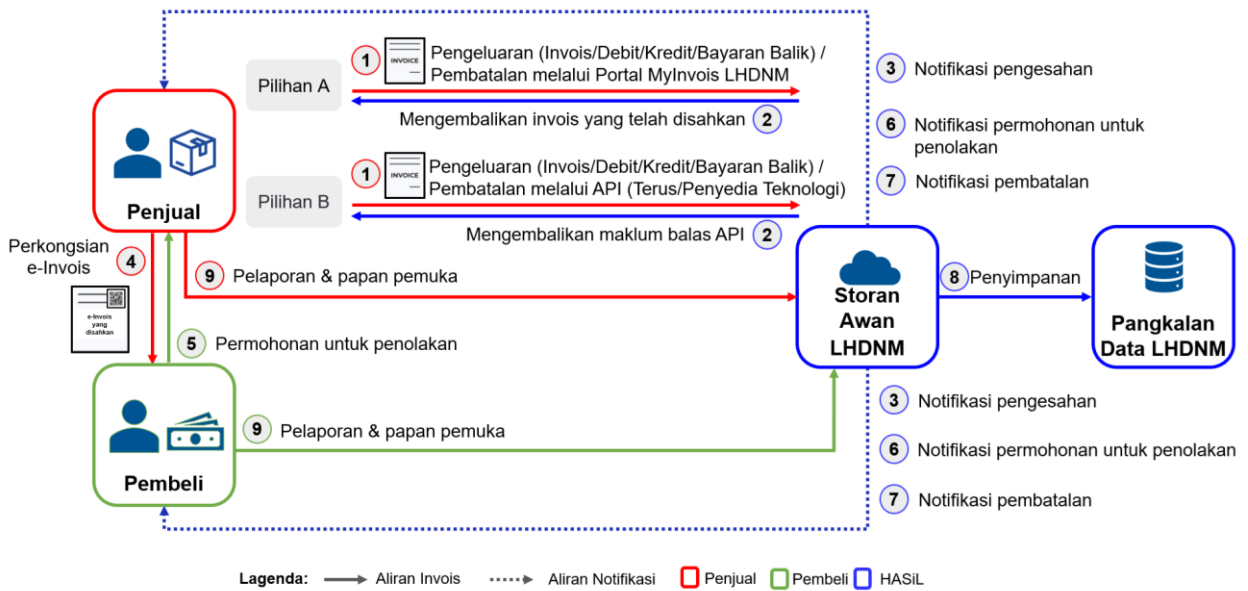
Pilihan A

1 INVOICE Pengeluaran (Invois/Debit/Kredit/Bayaran Balik) / Pembatalan melalui Portal MyInvois LHDNM

Mengembalikan invois yang telah disahkan 2

Pilihan B

1 INVOICE Pengeluaran (Invois/Debit/Kredit/Bayaran Balik) / Pembatalan melalui API (Terus/Penyedia Teknologi)

Mengembalikan maklum balas API 2

3 Notifikasi pengesahan

6 Notifikasi permohonan untuk penolakan

7 Notifikasi pembatalan

Penjual

Perkongsian e-Invois 4

e-Invois yang disahkan

9 Pelaporan & papan pemuka

5 Permohonan untuk penolakan

Storan Awan LHDNM

8 Penyimpanan

Pangkalan Data LHDNM

Pembeli

9 Pelaporan & papan pemuka

3 Notifikasi pengesahan

6 Notifikasi permohonan untuk penolakan

7 Notifikasi pembatalan

Lagenda: Aliran Invois Aliran Notifikasi Penjual Pembeli HASiL